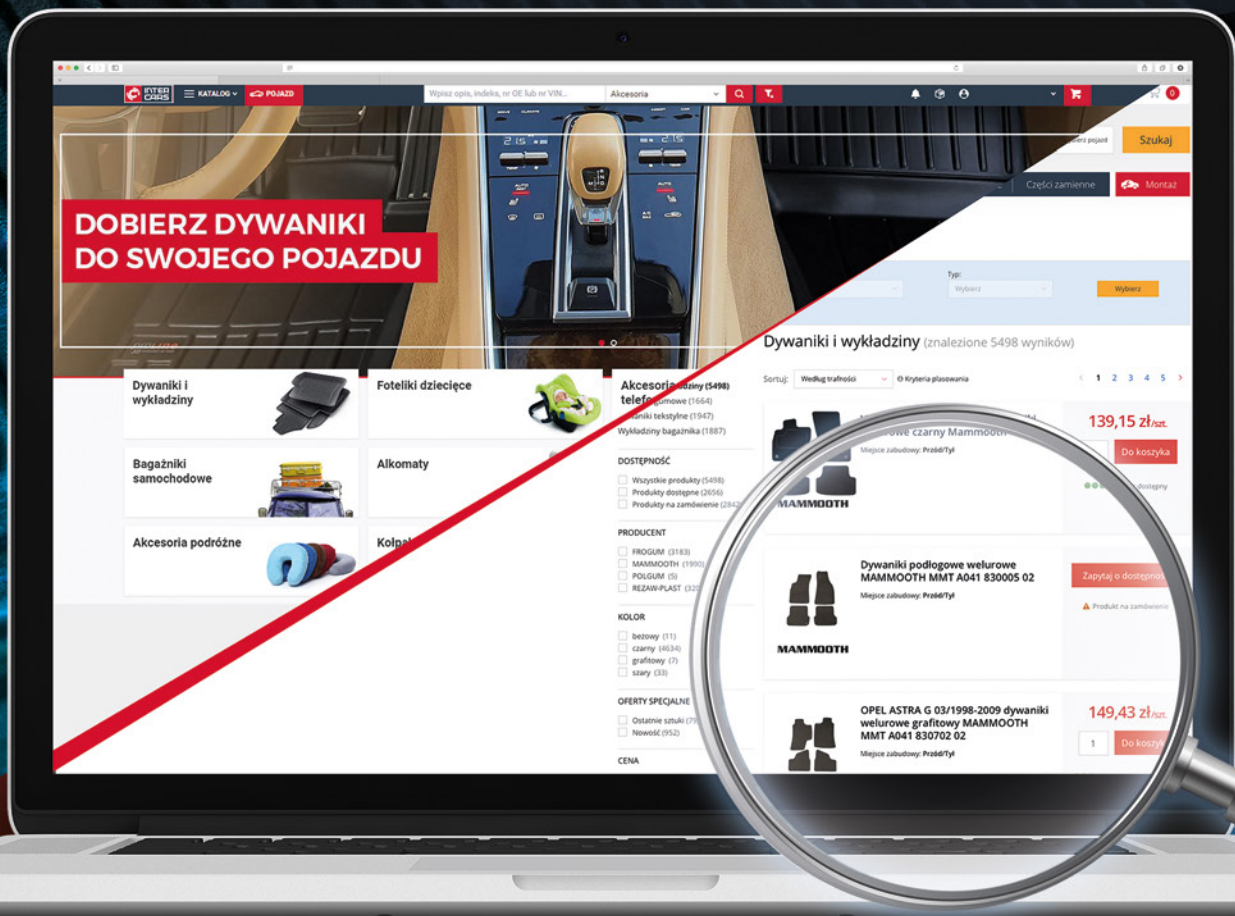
INTER CARS KATALOG POJAZD Wpisz opis, indeks, nr OE lub nr VIN... Akcesoria

0

Szukaj

Części zamienne Montaż

DOBIERZ DYWANIKI DO SWOJEGO POJAZDU

Typ:
Wybierz
Wybierz

Dywaniki i wykładziny

Foteliki dziecięce

Akcesoria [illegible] telefo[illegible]

Bagażniki samochodowe

Alkomaty

Akcesoria podróżne

Kołpa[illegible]

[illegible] (5498)
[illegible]umowe (1664)
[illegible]aniki tekstylne (1947)
Wykładziny bagażnika (1887)

DOSTĘPNOŚĆ
Wszystkie produkty (5498)
Produkty dostępne (2656)
Produkty na zamówienie (2842)

PRODUCENT
FROGUM (3183)
MAMMOOTH (1990)
POLGUM (5)
REZAW-PLAST (320)

KOLOR
beżowy (11)
czarny (4634)
grafitowy (7)
szary (33)

OFERTY SPECJALNE
Ostatnie sztuki (7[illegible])
Nowość (952)

CENA

Dywaniki i wykładziny (znalezione 5498 wyników)

Sortuj: Według trafności Kryteria plasowania

1 2 3 4 5

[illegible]lowe czarny Mammooth
Miejsce zabudowy: Przód/Tył
MAMMOOTH
139,15 zł/szt.
Do koszyka
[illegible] dostępny

Dywaniki podłogowe welurowe MAMMOOTH MMT A041 830005 02
Miejsce zabudowy: Przód/Tył
MAMMOOTH
Zapytaj o dostępnoś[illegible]
Produkt na zamówienie

OPEL ASTRA G 03/1998-2009 dywaniki welurowe grafitowy MAMMOOTH MMT A041 830702 02
Miejsce zabudowy: Przód/Tył
149,43 zł/szt.
1
Do koszy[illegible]